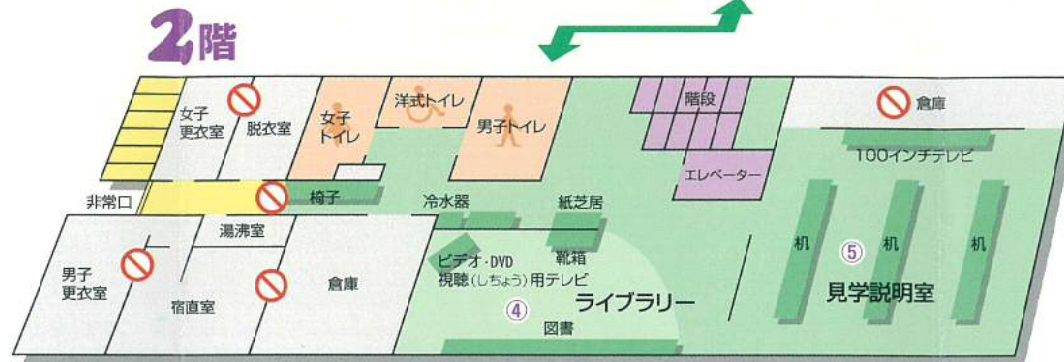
2階

女子更衣室
脱衣室
女子トイレ
洋式トイレ
男子トイレ
階段
倉庫
100インチテレビ
エレベーター
非常口
椅子
冷水器
紙芝居
湯沸室
ビデオ・DVD 視聴(しちょう)用テレビ
靴箱
机
⑤
机
机
男子更衣室
宿直室
倉庫
④
ライブラリー
図書
見学説明室